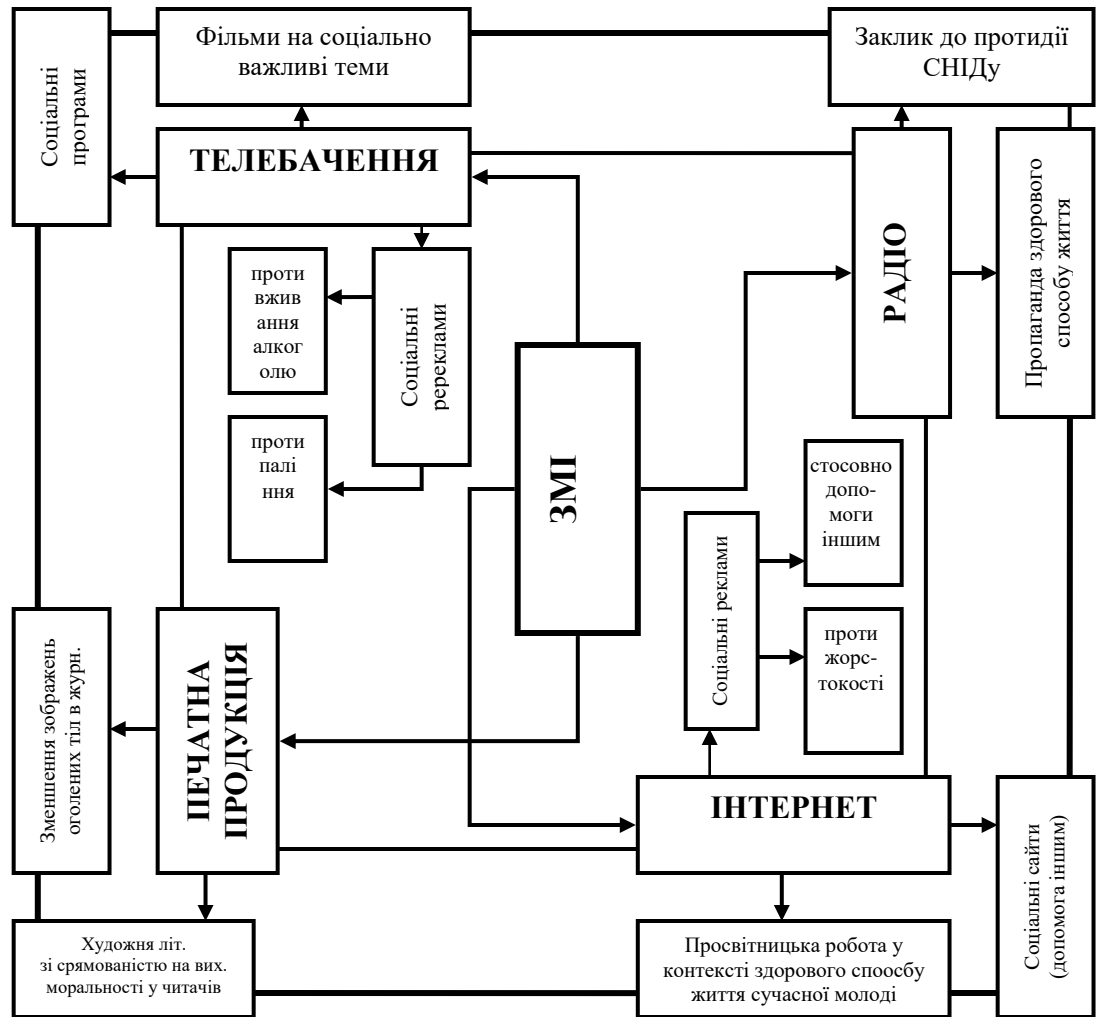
Фільми на соціально важливі теми

Заклик до протидії СНІДу

Соціальні програми

ТЕЛЕБАЧЕННЯ

РАДІО

Пропаганда здорового способу життя

проти вживання алкоголю

Соціальні ререкламами

проти паління

ЗМІ

стосовно допомоги іншим

Соціальні реклами

проти жорстокості

Зменшення зображень оголених тіл в журн.

ПЕЧАТНА ПРОДУКЦІЯ

ІНТЕРНЕТ

Соціальні сайти (допомога іншим)

Художня літ. зі срямованістю на вих. моральності у читачів

Просвітницька робота у контексті здорового спообсу життя сучасної молоді